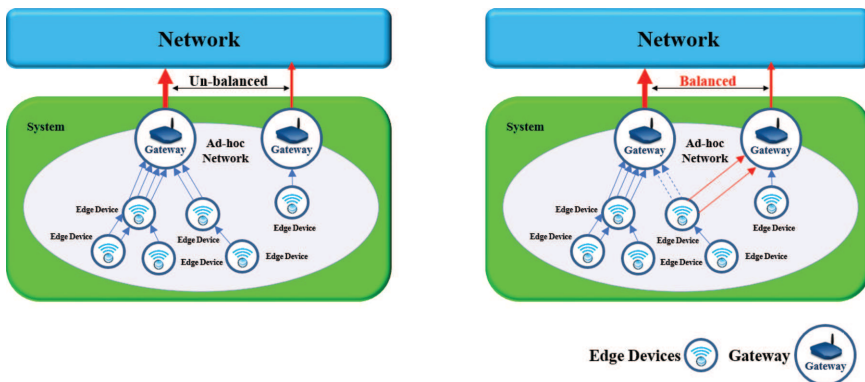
Network

Un-balanced

System

Gateway

Ad-hoc Network

Gateway

Edge Device

Edge Device

Edge Device

Edge Device

Edge Device

Edge Device

Network

Balanced

System

Gateway

Ad-hoc Network

Gateway

Edge Device

Edge Device

Edge Device

Edge Device

Edge Device

Edge Device

Edge Devices

Gateway

Gateway